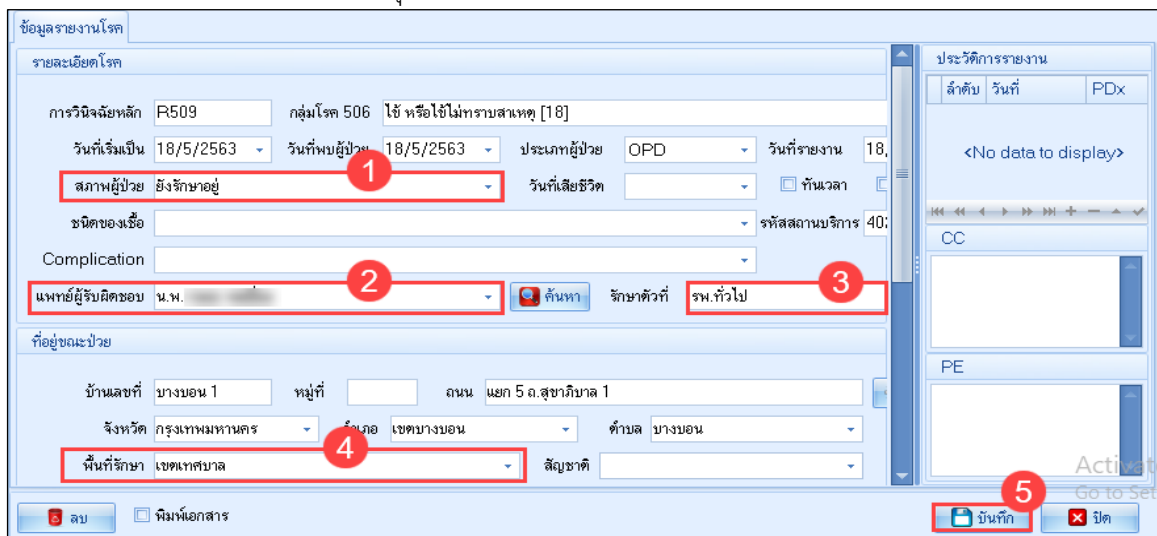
ข้อมูลรายงานโรค

รายละเอียดโรค

การวินิจฉัยหลัก R509 กลุ่มโรค 506 ไข้ หรือไข้ไม่ทราบสาเหตุ [18]

วันที่เริ่มเป็น 18/5/2563 วันที่พบผู้ป่วย 18/5/2563 ประเภทผู้ป่วย OPD วันที่รายงาน 18,

สภาพผู้ป่วย ยังรักษาอยู่ 1 วันที่เสียชีวิต ทันเวลา

ชนิดของเชื้อ รหัสสถานบริการ 40

Complication

แพทย์ผู้รับผิดชอบ น.พ. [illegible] 2 ค้นหา รักษาตัวที่ รพ.ทั่วไป 3

ที่อยู่ขณะป่วย

บ้านเลขที่ บางบอน 1 หมู่ที่ ถนน แยก 5 ถ.สุขาภิบาล 1

จังหวัด กรุงเทพมหานคร อำเภอ เขตบางบอน ตำบล บางบอน

พื้นที่รักษา เขตเทศบาล 4 สัญชาติ

ประวัติการรายงาน

ลำดับ วันที่ PDx

<No data to display>

CC

PE

Activat
Go to Set

ลบ พิมพ์เอกสาร 5 บันทึก ปิด